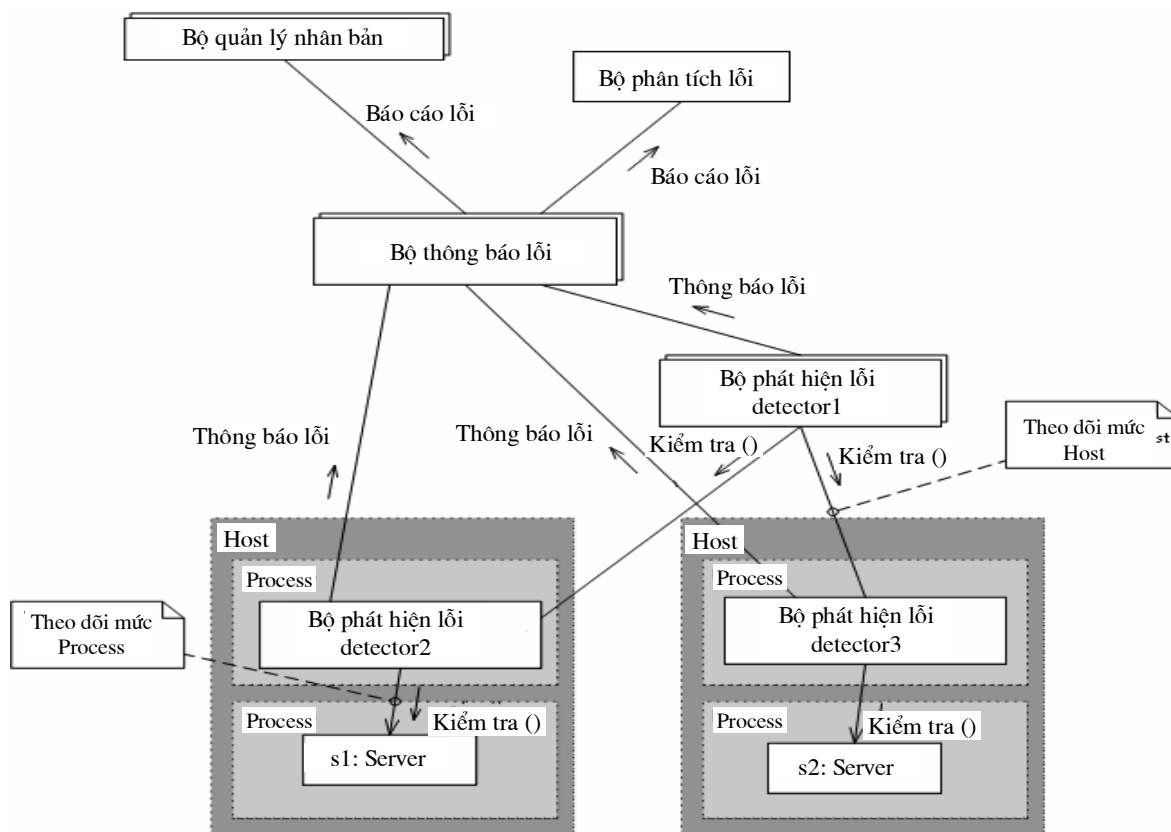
Bộ quản lý nhân bản

Bộ phân tích lỗi

Báo cáo lỗi

Báo cáo lỗi

Bộ thông báo lỗi

Thông báo lỗi

Bộ phát hiện lỗi detector1

Theo dõi mức Host

st

Thông báo lỗi

Thông báo lỗi

Kiểm tra ()

Kiểm tra ()

Host

Process

Bộ phát hiện lỗi detector2

Theo dõi mức Process

Process

Kiểm tra ()

s1: Server

Host

Process

Bộ phát hiện lỗi detector3

Process

Kiểm tra ()

s2: Server